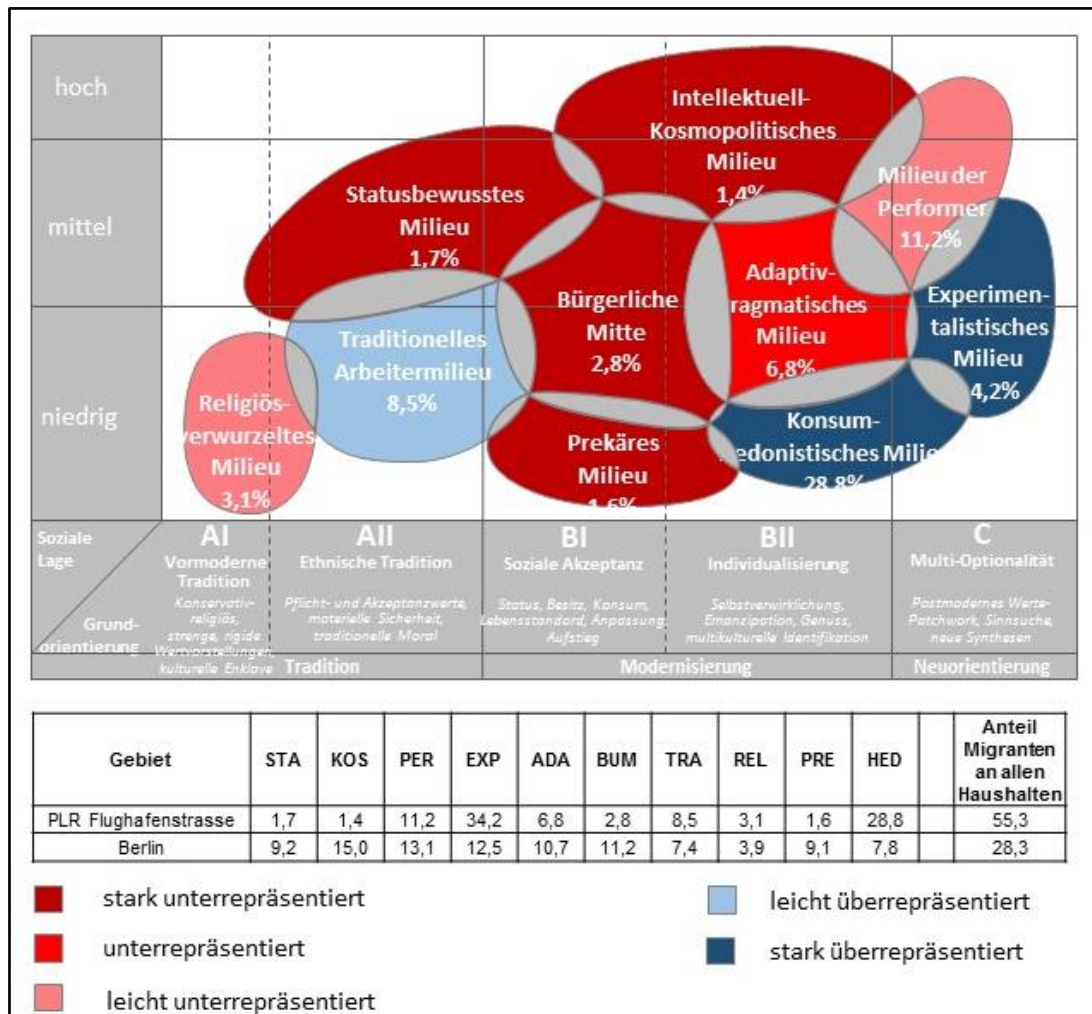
hoch

mittel

niedrig

Intellektuell-Kosmopolitisches Milieu 1,4%

Milieu der Performer 11,2%

Statusbewusstes Milieu 1,7%

Bürgerliche Mitte 2,8%

Adaptiv-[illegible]ragmatisches Milieu 6,8%

Experimentalistisches Milieu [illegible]4,2%

Traditionelles Arbeitermilieu 8,5%

Religiös-verwurzeltes Milieu 3,1%

Prekäres Milieu 1,6%

Konsum-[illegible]edonistisches Milie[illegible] 28,8%

Soziale Lage

Grundorientierung

AI Vormoderne Tradition
Konservativ-religiös, strenge, rigide Wertvorstellungen, kulturelle Enklave

AII Ethnische Tradition
Pflicht- und Akzeptanzwerte, materielle Sicherheit, traditionelle Moral

BI Soziale Akzeptanz
Status, Besitz, Konsum, Lebensstandard, Anpassung, Aufstieg

BII Individualisierung
Selbstverwirklichung, Emanzipation, Genuss, multikulturelle Identifikation

C Multi-Optionalität
Postmodernes Werte-Patchwork, Sinnsuche, neue Synthesen

Tradition | Modernisierung | Neuorientierung

| Gebiet | STA | KOS | PER | EXP | ADA | BUM | TRA | REL | PRE | HED | | Anteil Migranten an allen Haushalten |
|---|---|---|---|---|---|---|---|---|---|---|---|---|
| PLR Flughafenstrasse | 1,7 | 1,4 | 11,2 | 34,2 | 6,8 | 2,8 | 8,5 | 3,1 | 1,6 | 28,8 | | 55,3 |
| Berlin | 9,2 | 15,0 | 13,1 | 12,5 | 10,7 | 11,2 | 7,4 | 3,9 | 9,1 | 7,8 | | 28,3 |

stark unterrepräsentiert

unterrepräsentiert

leicht unterrepräsentiert

leicht überrepräsentiert

stark überrepräsentiert